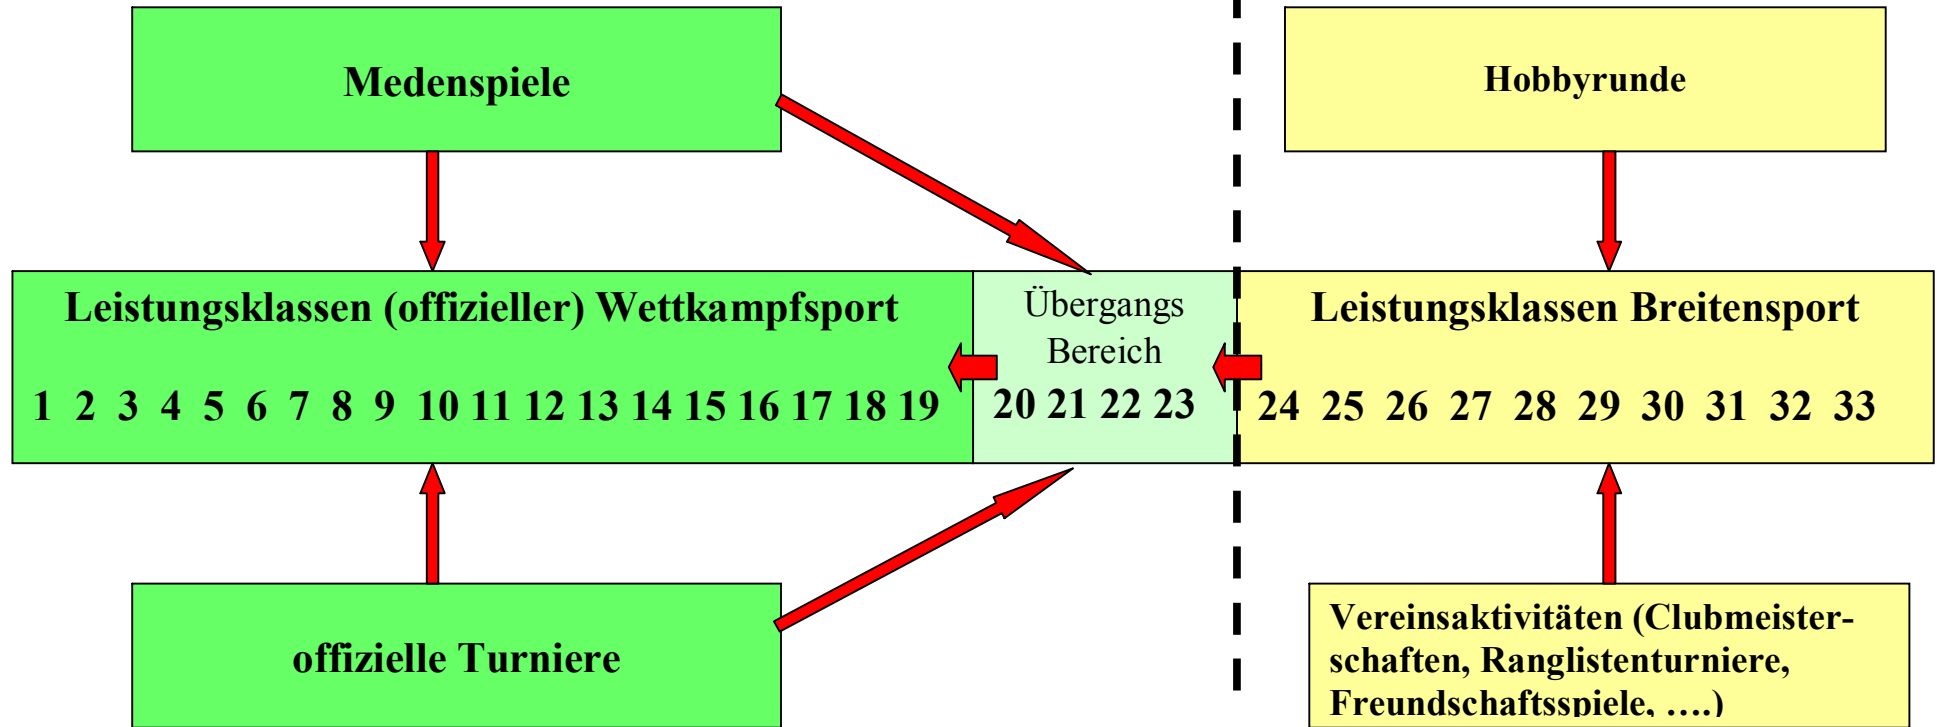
Medenspiele

Hobbyrunde

Leistungsklassen (offizieller) Wettkampfsport

1 2 3 4 5 6 7 8 9 10 11 12 13 14 15 16 17 18 19

Übergangs Bereich

20 21 22 23

Leistungsklassen Breitensport

24 25 26 27 28 29 30 31 32 33

offizielle Turniere

Vereinsaktivitäten (Clubmeisterschaften, Ranglistenturniere, Freundschaftsspiele, ….)